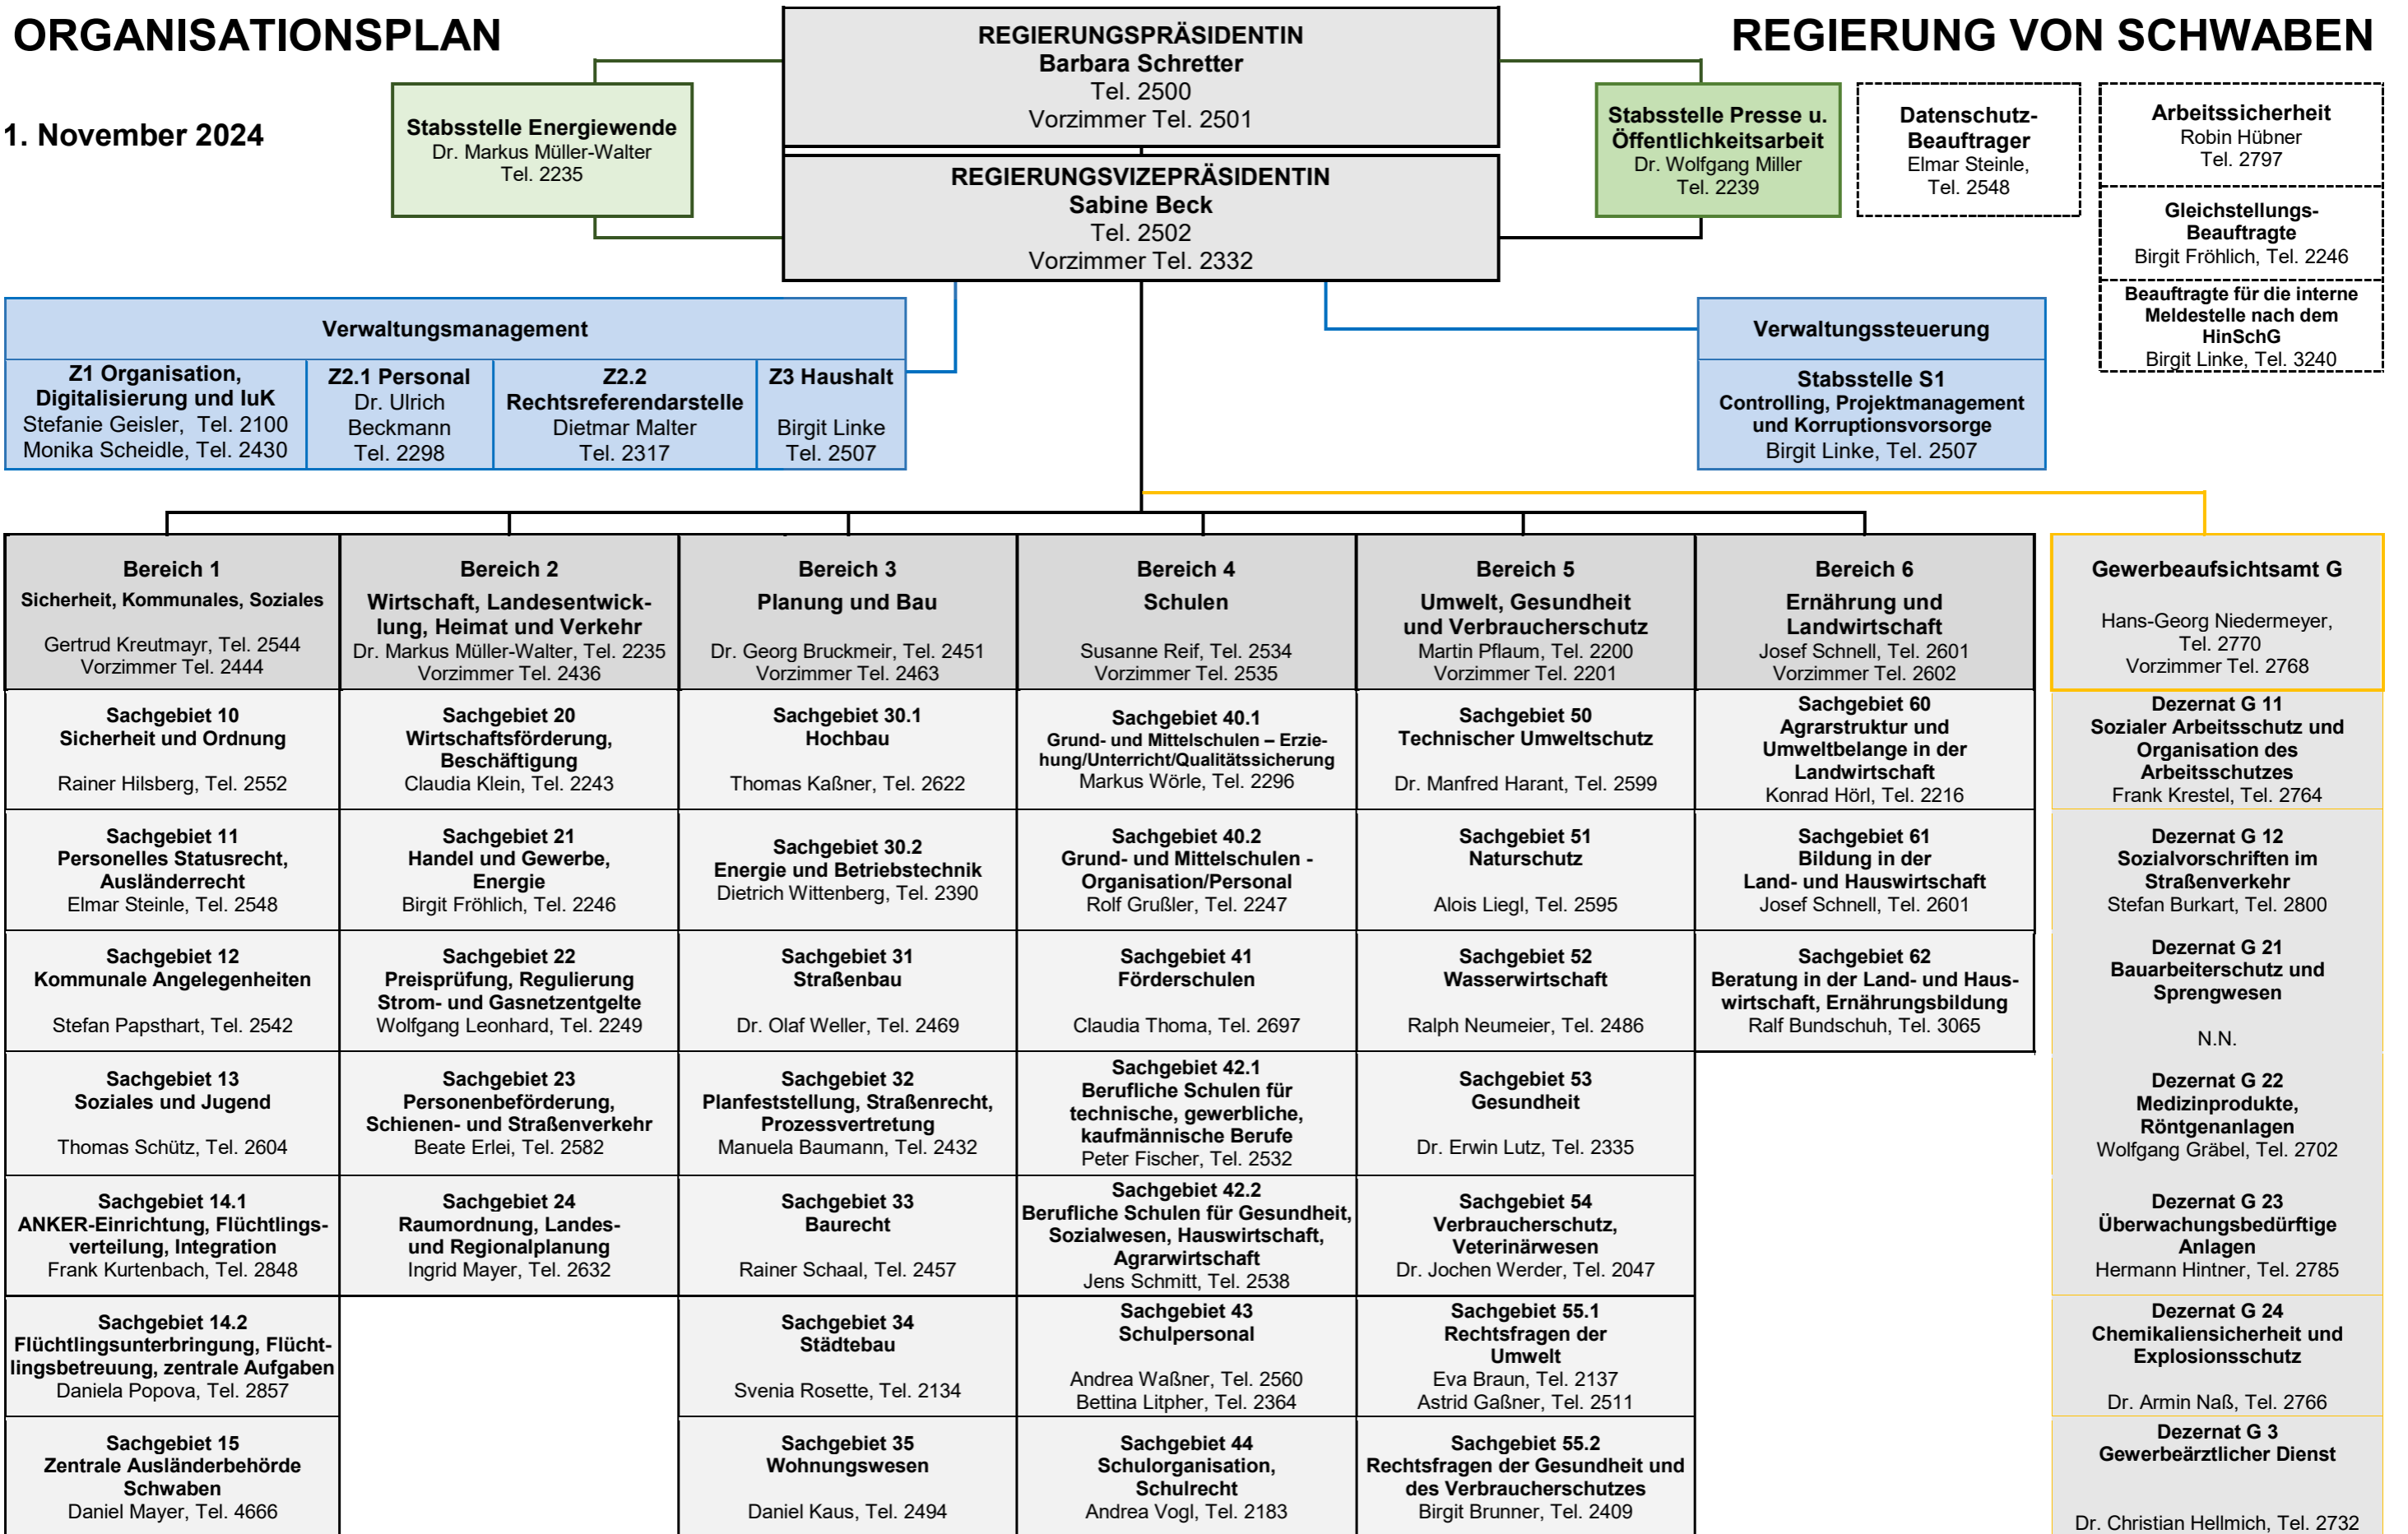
ORGANISATIONSPLAN

REGIERUNG VON SCHWABEN

1. November 2024

REGIERUNGSPRÄSIDENTIN
Barbara Schretter
Tel. 2500
Vorzimmer Tel. 2501

REGIERUNGSVIZEPRÄSIDENTIN
Sabine Beck
Tel. 2502
Vorzimmer Tel. 2332

Stabsstelle Energiewende
Dr. Markus Müller-Walter
Tel. 2235

Stabsstelle Presse u. Öffentlichkeitsarbeit
Dr. Wolfgang Miller
Tel. 2239

Datenschutz-Beauftrager
Elmar Steinle,
Tel. 2548

Arbeitssicherheit
Robin Hübner
Tel. 2797

Gleichstellungs-Beauftragte
Birgit Fröhlich, Tel. 2246

Beauftragte für die interne Meldestelle nach dem HinSchG
Birgit Linke, Tel. 3240

Verwaltungsmanagement

| Z1 Organisation, Digitalisierung und IuK<br>Stefanie Geisler, Tel. 2100<br>Monika Scheidle, Tel. 2430 | Z2.1 Personal<br>Dr. Ulrich Beckmann<br>Tel. 2298 | Z2.2 Rechtsreferendarstelle<br>Dietmar Malter<br>Tel. 2317 | Z3 Haushalt<br>Birgit Linke<br>Tel. 2507 |
|---|---|---|---|

Verwaltungssteuerung

Stabsstelle S1
Controlling, Projektmanagement und Korruptionsvorsorge
Birgit Linke, Tel. 2507

| Bereich 1<br>Sicherheit, Kommunales, Soziales<br>Gertrud Kreutmayr, Tel. 2544<br>Vorzimmer Tel. 2444 | Bereich 2<br>Wirtschaft, Landesentwicklung, Heimat und Verkehr<br>Dr. Markus Müller-Walter, Tel. 2235<br>Vorzimmer Tel. 2436 | Bereich 3<br>Planung und Bau<br>Dr. Georg Bruckmeir, Tel. 2451<br>Vorzimmer Tel. 2463 | Bereich 4<br>Schulen<br>Susanne Reif, Tel. 2534<br>Vorzimmer Tel. 2535 | Bereich 5<br>Umwelt, Gesundheit und Verbraucherschutz<br>Martin Pflaum, Tel. 2200<br>Vorzimmer Tel. 2201 | Bereich 6<br>Ernährung und Landwirtschaft<br>Josef Schnell, Tel. 2601<br>Vorzimmer Tel. 2602 | Gewerbeaufsichtsamt G<br>Hans-Georg Niedermeyer,<br>Tel. 2770<br>Vorzimmer Tel. 2768 |
|---|---|---|---|---|---|---|
| Sachgebiet 10<br>Sicherheit und Ordnung<br>Rainer Hilsberg, Tel. 2552 | Sachgebiet 20<br>Wirtschaftsförderung, Beschäftigung<br>Claudia Klein, Tel. 2243 | Sachgebiet 30.1<br>Hochbau<br>Thomas Kaßner, Tel. 2622 | Sachgebiet 40.1<br>Grund- und Mittelschulen – Erziehung/Unterricht/Qualitätssicherung<br>Markus Wörle, Tel. 2296 | Sachgebiet 50<br>Technischer Umweltschutz<br>Dr. Manfred Harant, Tel. 2599 | Sachgebiet 60<br>Agrarstruktur und Umweltbelange in der Landwirtschaft<br>Konrad Hörl, Tel. 2216 | Dezernat G 11<br>Sozialer Arbeitsschutz und Organisation des Arbeitsschutzes<br>Frank Krestel, Tel. 2764 |
| Sachgebiet 11<br>Personelles Statusrecht, Ausländerrecht<br>Elmar Steinle, Tel. 2548 | Sachgebiet 21<br>Handel und Gewerbe, Energie<br>Birgit Fröhlich, Tel. 2246 | Sachgebiet 30.2<br>Energie und Betriebstechnik<br>Dietrich Wittenberg, Tel. 2390 | Sachgebiet 40.2<br>Grund- und Mittelschulen - Organisation/Personal<br>Rolf Grußler, Tel. 2247 | Sachgebiet 51<br>Naturschutz<br>Alois Liegl, Tel. 2595 | Sachgebiet 61<br>Bildung in der Land- und Hauswirtschaft<br>Josef Schnell, Tel. 2601 | Dezernat G 12<br>Sozialvorschriften im Straßenverkehr<br>Stefan Burkart, Tel. 2800 |
| Sachgebiet 12<br>Kommunale Angelegenheiten<br>Stefan Papsthart, Tel. 2542 | Sachgebiet 22<br>Preisprüfung, Regulierung Strom- und Gasnetzentgelte<br>Wolfgang Leonhard, Tel. 2249 | Sachgebiet 31<br>Straßenbau<br>Dr. Olaf Weller, Tel. 2469 | Sachgebiet 41<br>Förderschulen<br>Claudia Thoma, Tel. 2697 | Sachgebiet 52<br>Wasserwirtschaft<br>Ralph Neumeier, Tel. 2486 | Sachgebiet 62<br>Beratung in der Land- und Hauswirtschaft, Ernährungsbildung<br>Ralf Bundschuh, Tel. 3065 | Dezernat G 21<br>Bauarbeiterschutz und Sprengwesen<br>N.N. |
| Sachgebiet 13<br>Soziales und Jugend<br>Thomas Schütz, Tel. 2604 | Sachgebiet 23<br>Personenbeförderung, Schienen- und Straßenverkehr<br>Beate Erlei, Tel. 2582 | Sachgebiet 32<br>Planfeststellung, Straßenrecht, Prozessvertretung<br>Manuela Baumann, Tel. 2432 | Sachgebiet 42.1<br>Berufliche Schulen für technische, gewerbliche, kaufmännische Berufe<br>Peter Fischer, Tel. 2532 | Sachgebiet 53<br>Gesundheit<br>Dr. Erwin Lutz, Tel. 2335 | | Dezernat G 22<br>Medizinprodukte, Röntgenanlagen<br>Wolfgang Gräbel, Tel. 2702 |
| Sachgebiet 14.1<br>ANKER-Einrichtung, Flüchtlingsverteilung, Integration<br>Frank Kurtenbach, Tel. 2848 | Sachgebiet 24<br>Raumordnung, Landes- und Regionalplanung<br>Ingrid Mayer, Tel. 2632 | Sachgebiet 33<br>Baurecht<br>Rainer Schaal, Tel. 2457 | Sachgebiet 42.2<br>Berufliche Schulen für Gesundheit, Sozialwesen, Hauswirtschaft, Agrarwirtschaft<br>Jens Schmitt, Tel. 2538 | Sachgebiet 54<br>Verbraucherschutz, Veterinärwesen<br>Dr. Jochen Werder, Tel. 2047 | | Dezernat G 23<br>Überwachungsbedürftige Anlagen<br>Hermann Hintner, Tel. 2785 |
| Sachgebiet 14.2<br>Flüchtlingsunterbringung, Flüchtlingsbetreuung, zentrale Aufgaben<br>Daniela Popova, Tel. 2857 | | Sachgebiet 34<br>Städtebau<br>Svenia Rosette, Tel. 2134 | Sachgebiet 43<br>Schulpersonal<br>Andrea Waßner, Tel. 2560<br>Bettina Litpher, Tel. 2364 | Sachgebiet 55.1<br>Rechtsfragen der Umwelt<br>Eva Braun, Tel. 2137<br>Astrid Gaßner, Tel. 2511 | | Dezernat G 24<br>Chemikaliensicherheit und Explosionsschutz<br>Dr. Armin Naß, Tel. 2766 |
| Sachgebiet 15<br>Zentrale Ausländerbehörde Schwaben<br>Daniel Mayer, Tel. 4666 | | Sachgebiet 35<br>Wohnungswesen<br>Daniel Kaus, Tel. 2494 | Sachgebiet 44<br>Schulorganisation, Schulrecht<br>Andrea Vogl, Tel. 2183 | Sachgebiet 55.2<br>Rechtsfragen der Gesundheit und des Verbraucherschutzes<br>Birgit Brunner, Tel. 2409 | | Dezernat G 3<br>Gewerbeärztlicher Dienst<br>Dr. Christian Hellmich, Tel. 2732 |